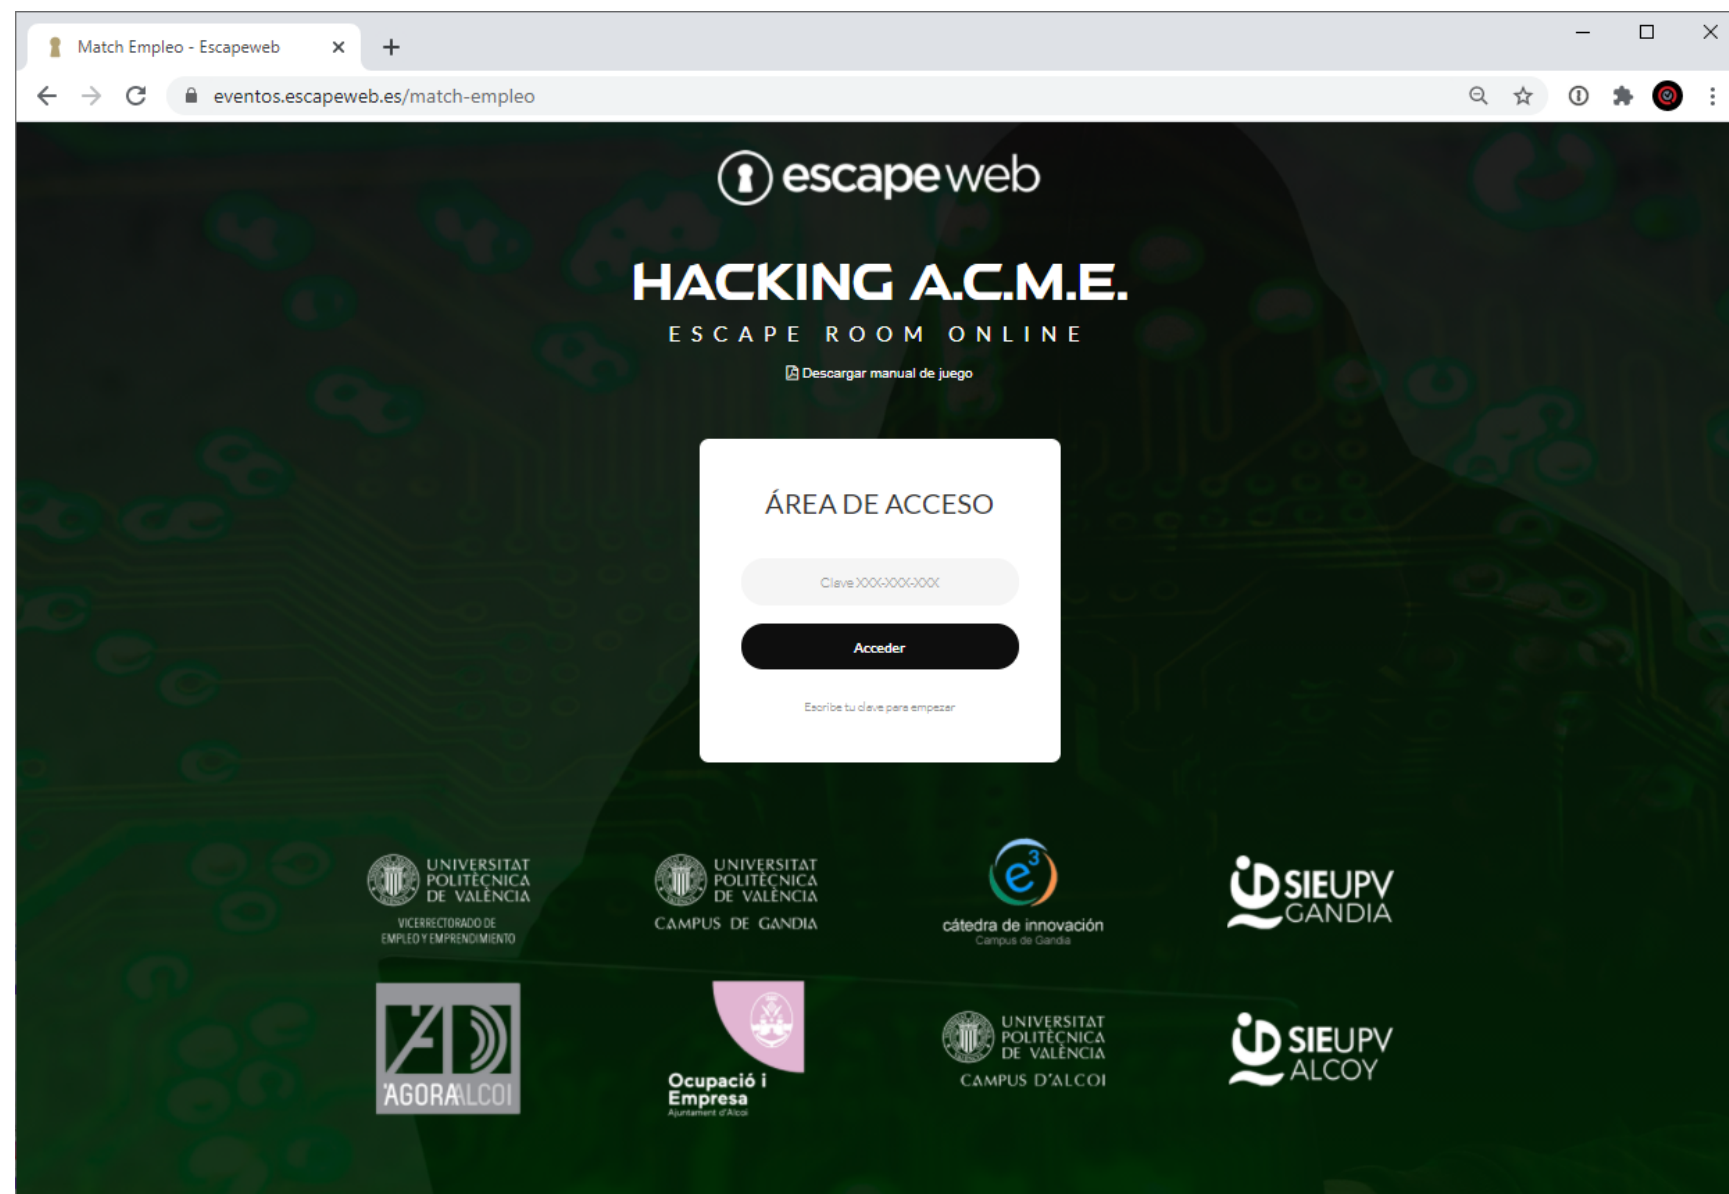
Match Empleo - Escapeweb

eventos.escapeweb.es/match-empleo

escapeweb

HACKING A.C.M.E.

ESCAPE ROOM ONLINE

Descargar manual de juego

ÁREA DE ACCESO

Clave XXX-XXX-XXX

Acceder

Escribe tu clave para empezar

UNIVERSITAT POLITÈCNICA DE VALÈNCIA
VICERRECTORADO DE EMPLEO Y EMPRENDIMIENTO

UNIVERSITAT POLITÈCNICA DE VALÈNCIA
CAMPUS DE GANDIA

$e^3$
cátedra de innovación
Campus de Gandia

SIEUPV GANDIA

ÀGORA ALCOI

Ocupació i Empresa
Ajuntament d'Alcoi

UNIVERSITAT POLITÈCNICA DE VALÈNCIA
CAMPUS D'ALCOI

SIEUPV ALCOY